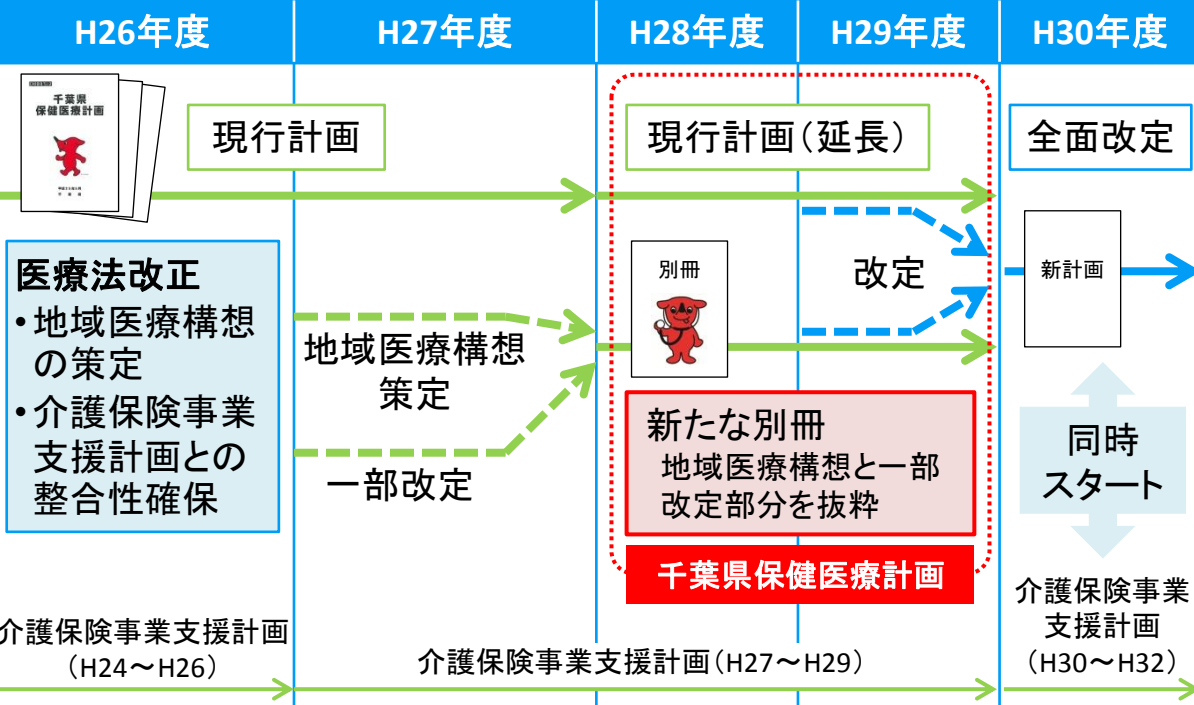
| H26年度 | H27年度 | H28年度 | H29年度 | H30年度 |
|---|---|---|---|---|

千葉県
保健医療計画

現行計画

現行計画（延長）

全面改定

医療法改正
•地域医療構想の策定
•介護保険事業支援計画との整合性確保

地域医療構想策定

一部改定

別冊

改定

新計画

新たな別冊
地域医療構想と一部改定部分を抜粋

千葉県保健医療計画

同時
スタート

介護保険事業支援計画
（H24～H26）

介護保険事業支援計画（H27～H29）

介護保険事業支援計画
（H30～H32）